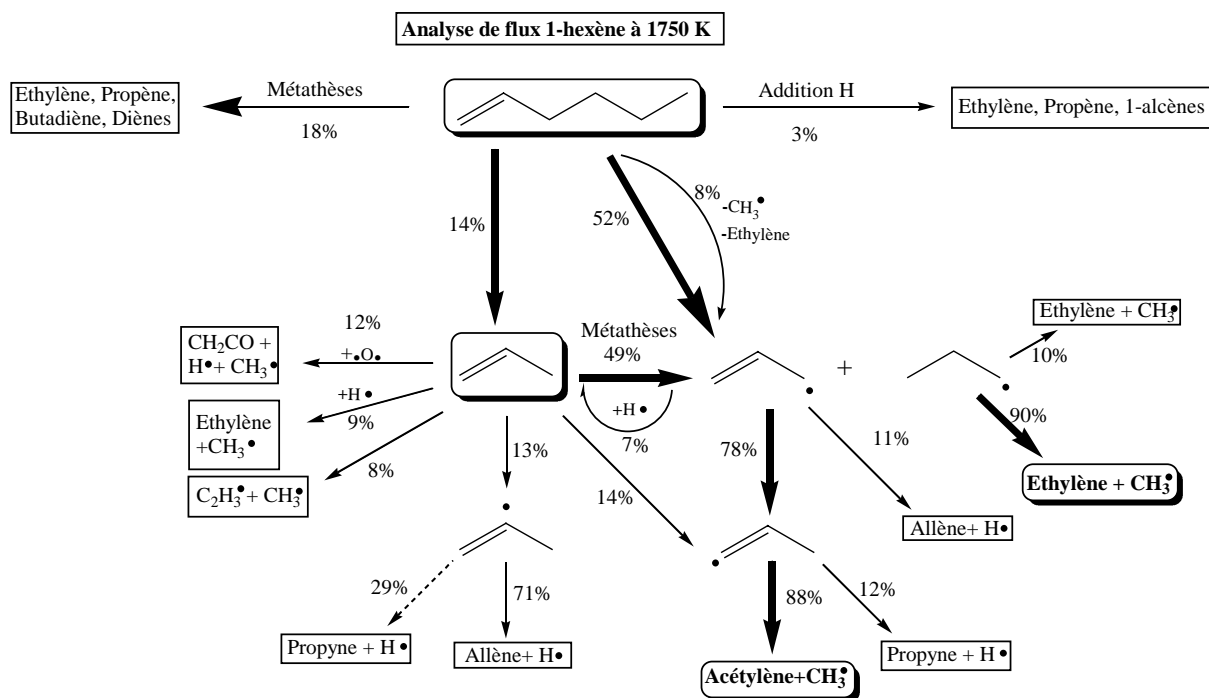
Analyse de flux 1-hexène à 1750 K

Ethylène, Propène, Butadiène, Diènes

Métathèses

18%

Addition H

3%

Ethylène, Propène, 1-alcènes

14%

52%

8%

$-CH_3^\bullet$

-Ethylène

12%

$CH_2CO$ + $H^\bullet$+ $CH_3^\bullet$

$+_\bullet O_\bullet$

+H •

9%

Ethylène $+CH_3^\bullet$

8%

$C_2H_3^\bullet + CH_3^\bullet$

Métathèses

49%

+H •

7%

13%

14%

+

Ethylène + $CH_3^\bullet$

10%

90%

Ethylène + $CH_3^\bullet$

78%

11%

Allène+ H•

29%

71%

Propyne + H •

Allène+ H•

88%

12%

Acétylène+$CH_3^\bullet$

Propyne + H •